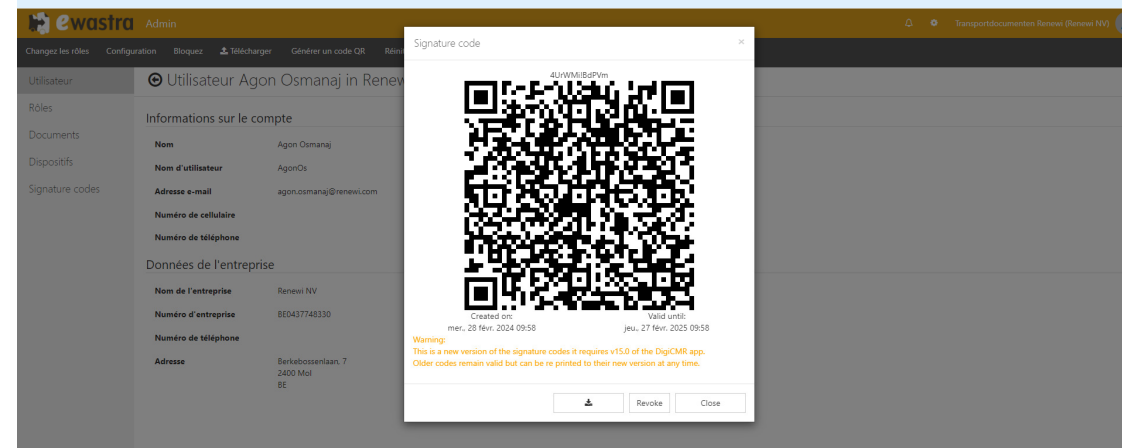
ewastra Admin

Transportdocumenten Renewi (Renewi NV)

Changez les rôles Configuration Bloquez Télécharger Générer un code QR Réini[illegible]

Utilisateur
Rôles
Documents
Dispositifs
Signature codes

Utilisateur Agon Osmanaj in Renew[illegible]

Informations sur le compte

Nom Agon Osmanaj
Nom d'utilisateur AgonOs
Adresse e-mail agon.osmanaj@renewi.com
Numéro de cellulaire
Numéro de téléphone

Données de l'entreprise

Nom de l'entreprise Renewi NV
Numéro d'entreprise BE0437748330
Numéro de téléphone
Adresse Berkebossenlaan, 7
2400 Mol
BE

Signature code ×

4UrWMiBdPVm

Created on:
mer., 28 févr. 2024 09:58

Valid until:
jeu., 27 févr. 2025 09:58

Warning:
This is a new version of the signature codes it requires v15.0 of the DigiCMR app.
Older codes remain valid but can be re printed to their new version at any time.

Revoke Close